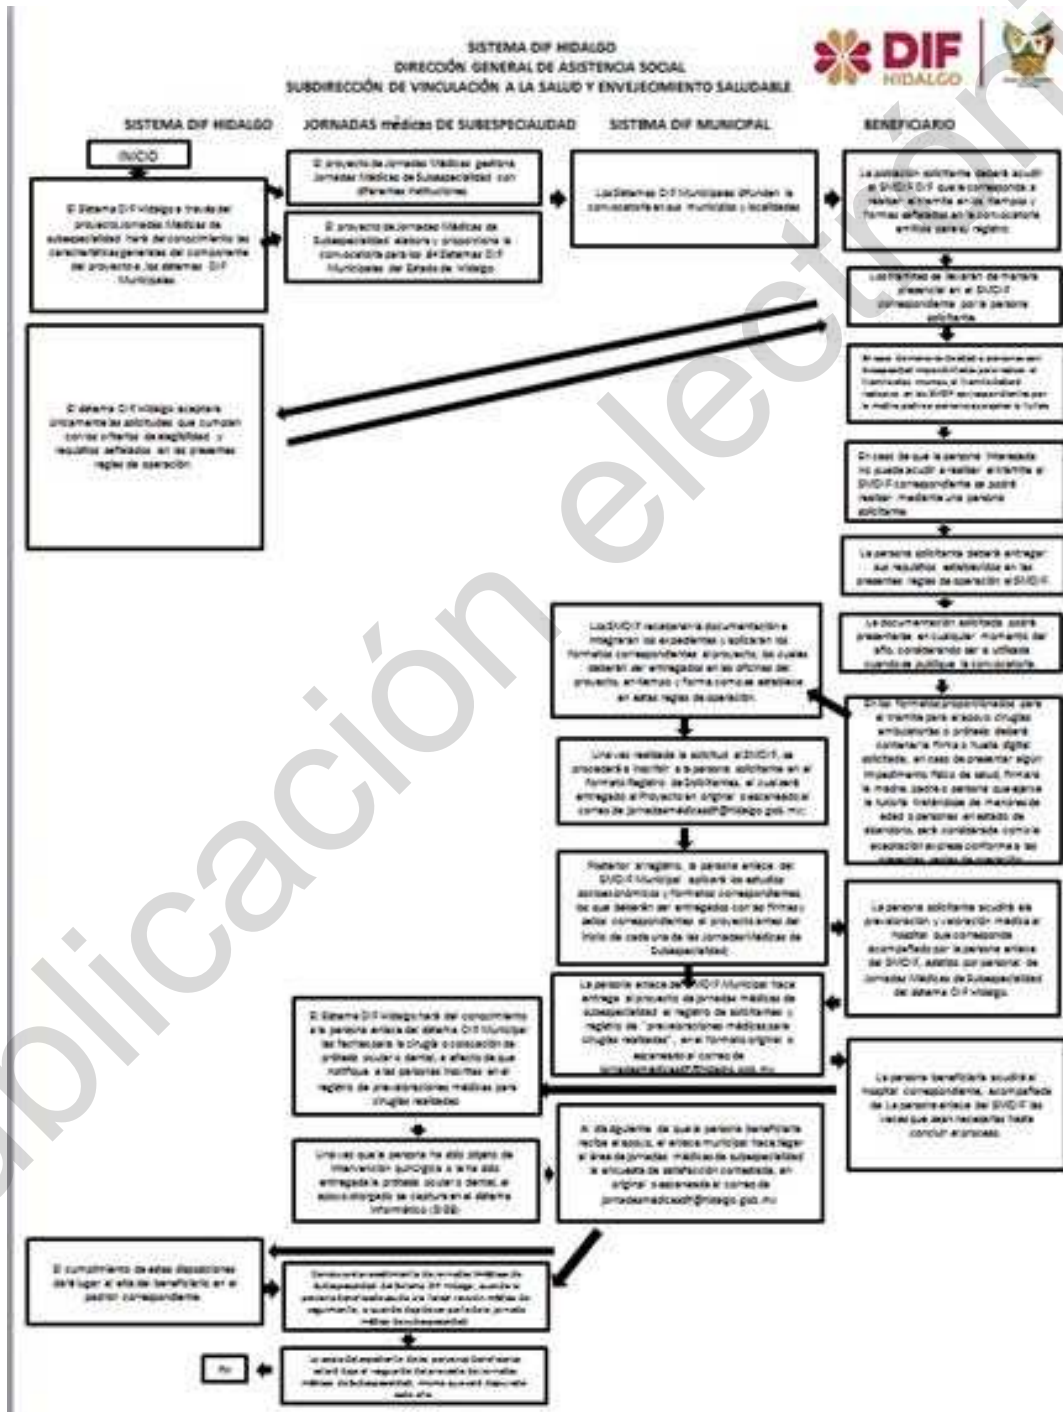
SISTEMA DIF HIDALGO
DIRECCIÓN GENERAL DE ASISTENCIA SOCIAL
SUBDIRECCIÓN DE VINCULACIÓN A LA SALUD Y ENVEJECIMIENTO SALUDABLE

DIF HIDALGO

SISTEMA DIF HIDALGO

JORNADAS médicas DE SUBESPECIALIDAD

SISTEMA DIF MUNICIPAL

BENEFICIARIO

INICIO

El Sistema DIF Hidalgo a través del proyecto Jornadas Médicas de Subespecialidad hará del conocimiento las características generales del componente del proyecto a los Sistemas DIF Municipales.

El proyecto de Jornadas Médicas gestiona Jornadas Médicas de Subespecialidad con diferentes instituciones.

El proyecto de Jornadas Médicas de Subespecialidad elabora y proporciona la convocatoria para los Sistemas DIF Municipales del Estado de Hidalgo.

Los Sistemas DIF Municipales difunden la convocatoria en sus municipios y localidades.

La población solicitante deberá acudir al SMDIF que le corresponda a realizar el trámite en los tiempos y formas señalados en la convocatoria emitida para su registro.

Los trámites se llevarán de manera presencial en el SMDIF correspondiente por la persona solicitante.

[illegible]

El Sistema DIF Hidalgo aceptará únicamente las solicitudes que cumplan con los criterios de elegibilidad y requisitos señalados en las presentes reglas de operación.

En caso de que la persona interesada no pueda acudir a realizar el trámite al SMDIF correspondiente se podrá realizar mediante una persona solicitante.

La persona solicitante deberá entregar sus requisitos establecidos en las presentes reglas de operación al SMDIF.

Los SMDIF recabarán la documentación e integrarán los expedientes y aplicarán los formatos correspondientes al proyecto, los cuales deberán ser entregados en las oficinas del proyecto, en tiempo y forma como se establece en estas reglas de operación.

La documentación solicitada podrá presentarse en cualquier momento del año, considerando ser lo utilizado cuando se publique la convocatoria.

En los formatos proporcionados para el trámite para el apoyo cirugías ambulatorias o prótesis deberá contener la firma o huella digital solicitada, en caso de presentar algún impedimento físico de salud, firmará la madre, padre o persona que ejerce la tutoría tratándose de menores de edad o personas en estado de abandono, será considerada como la aceptación al apoyo conforme a las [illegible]

Una vez realizada la solicitud al SMDIF, se procederá a inscribir a la persona solicitante en el formato Registro de Solicitantes, el cual será entregado al Proyecto en original o escaneado al correo de jornadasmedicasdif@hidalgo.gob.mx

Posterior al registro, la persona enlace del SMDIF Municipal aplicará los estudios socioeconómicos y formatos correspondientes, los que deberán ser entregados con las firmas y datos correspondientes al proyecto antes del inicio de cada una de las Jornadas Médicas de Subespecialidad.

La persona solicitante acudirá a la prevaloración y valoración médica al hospital que corresponda acompañado por la persona enlace del SMDIF, asistido por personal de Jornadas Médicas de Subespecialidad del Sistema DIF Hidalgo.

La persona enlace del SMDIF Municipal hace entrega al proyecto de jornadas médicas de subespecialidad el registro de solicitantes y registro de "prevaloraciones médicas para cirugías realizadas", en el formato original o escaneado al correo de jornadasmedicasdif@hidalgo.gob.mx

El Sistema DIF Hidalgo hará del conocimiento a la persona enlace del sistema DIF Municipal las fechas para la cirugía o colocación de prótesis ocular o dental, a efecto de que notifique a las personas inscritas en el registro de prevaloraciones médicas para cirugías realizadas.

La persona beneficiaria acudirá al hospital correspondiente, acompañada de La persona enlace del SMDIF las veces que sean necesarias hasta concluir el proceso.

Una vez que la persona ha sido objeto de intervención quirúrgica o le ha sido entregada la prótesis ocular o dental, el apoyo otorgado se captura en el sistema informático (SIEB).

Al día siguiente de que la persona beneficiaria recibe el apoyo, el enlace municipal hace llegar al área de jornadas médicas de subespecialidad la encuesta de satisfacción contestada, en original o escaneada al correo de jornadasmedicasdif@hidalgo.gob.mx

El cumplimiento de estas disposiciones dará lugar al alta del beneficiario en el padrón correspondiente.

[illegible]

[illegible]

Fin